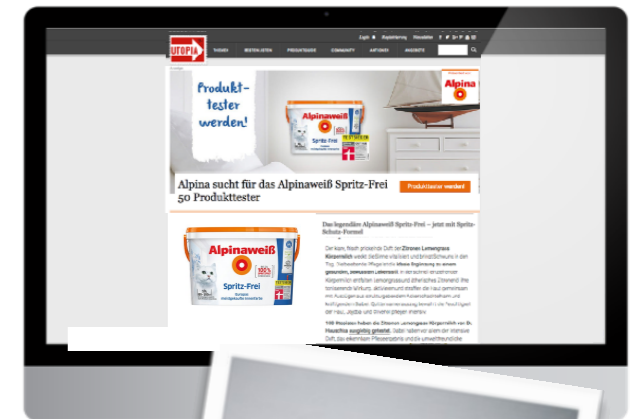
Login Registrierung Newsletter

UTOPIA

THEMEN BESTENLISTEN PRODUKTGUIDE COMMUNITY AKTIONEN ANGEBOTE

Produkttester werden!

Alpina

Alpinaweiß

Spritz-Frei

Alpina sucht für das Alpinaweiß Spritz-Frei 50 Produkttester

Produkttester werden!

Alpinaweiß

Spritz-Frei

Das legendäre Alpinaweiß Spritz-Frei – jetzt mit Spritz-Schutz-Formel

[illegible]